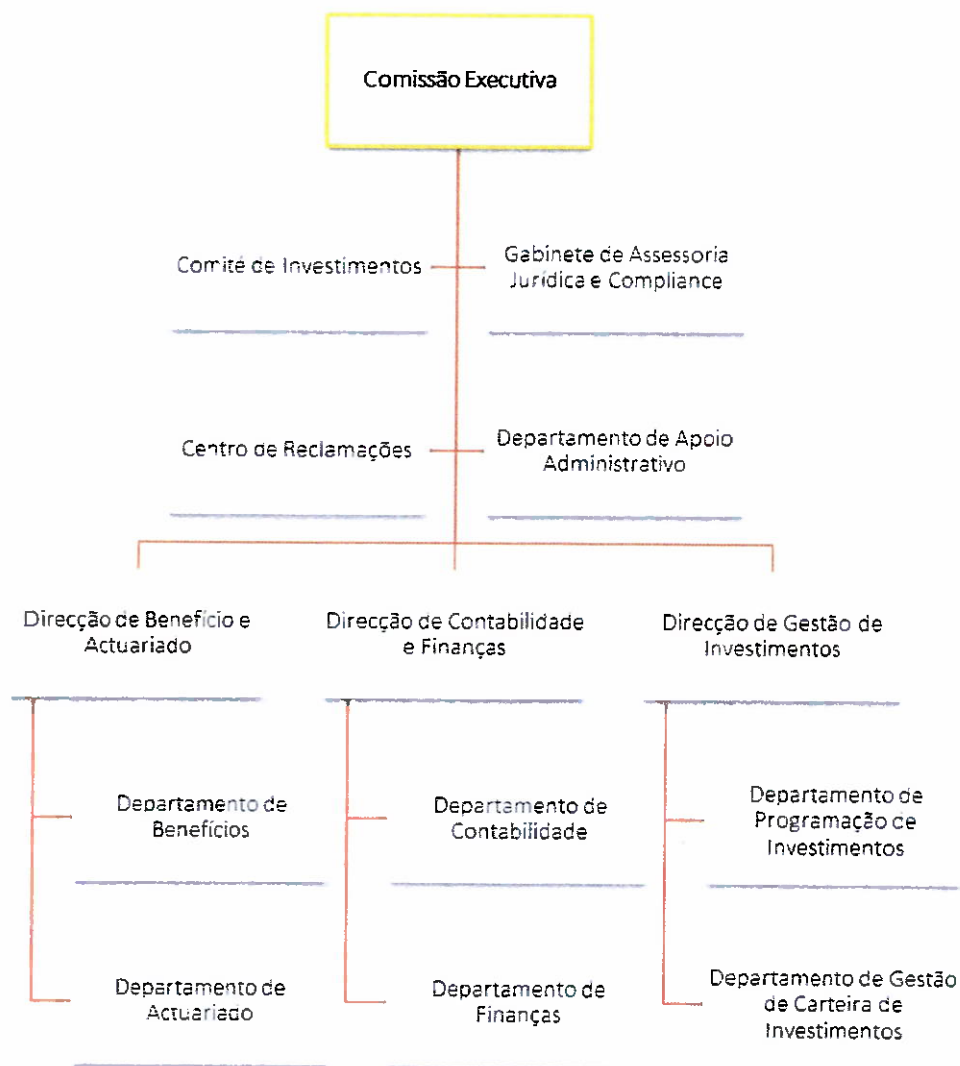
Comissão Executiva

Comité de Investimentos

Gabinete de Assessoria Jurídica e Compliance

Centro de Reclamações

Departamento de Apoio Administrativo

Direcção de Benefício e Actuariado

Departamento de Benefícios

Departamento de Actuariado

Direcção de Contabilidade e Finanças

Departamento de Contabilidade

Departamento de Finanças

Direcção de Gestão de Investimentos

Departamento de Programação de Investimentos

Departamento de Gestão de Carteira de Investimentos